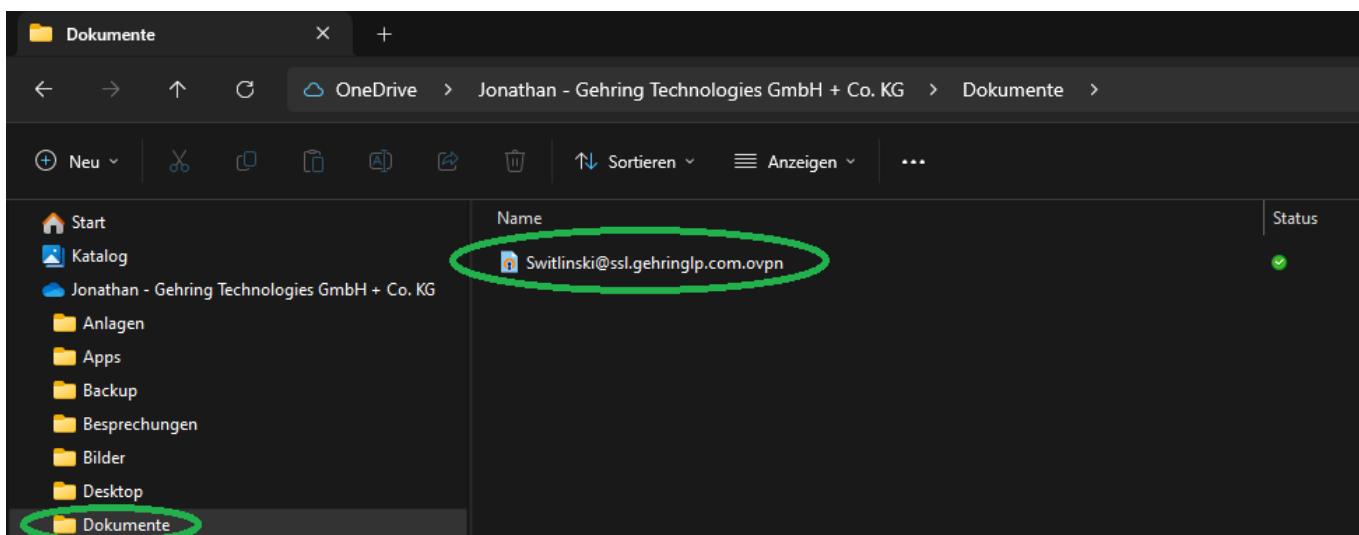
Dokumente ✕ +

OneDrive > Jonathan - Gehring Technologies GmbH + Co. KG > Dokumente >

Neu Sortieren Anzeigen ...

Start
Katalog
Jonathan - Gehring Technologies GmbH + Co. KG
Anlagen
Apps
Backup
Besprechungen
Bilder
Desktop
Dokumente

| Name | Status |
|---|---|
| Switlinski@ssl.gehringlp.com.ovpn | |